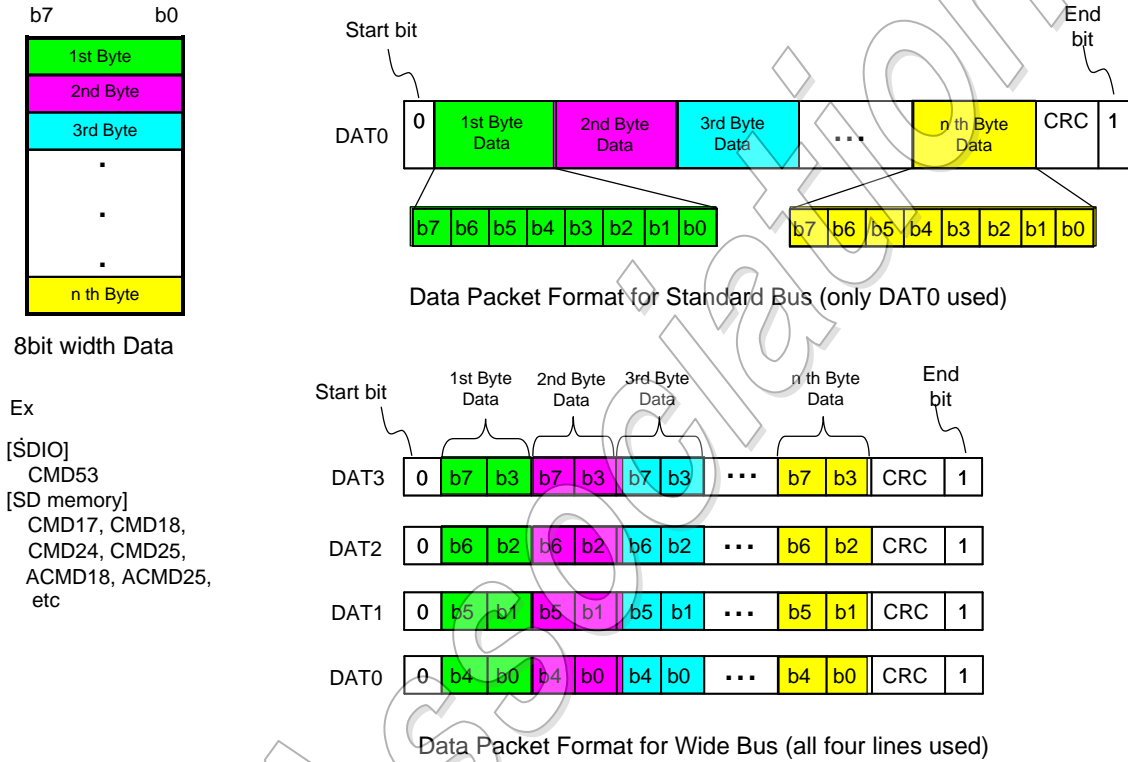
b7 b0

1st Byte
2nd Byte
3rd Byte
.
.
.
n th Byte

8bit width Data

Ex

[SDIO]
CMD53
[SD memory]
CMD17, CMD18,
CMD24, CMD25,
ACMD18, ACMD25,
etc

Start bit

End bit

DAT0 0 1st Byte Data 2nd Byte Data 3rd Byte Data ... n th Byte Data CRC 1

b7 b6 b5 b4 b3 b2 b1 b0

b7 b6 b5 b4 b3 b2 b1 b0

Data Packet Format for Standard Bus (only DAT0 used)

Start bit

1st Byte Data

2nd Byte Data

3rd Byte Data

n th Byte Data

End bit

DAT3 0 b7 b3 b7 b3 b7 b3 ... b7 b3 CRC 1

DAT2 0 b6 b2 b6 b2 b6 b2 ... b6 b2 CRC 1

DAT1 0 b5 b1 b5 b1 b5 b1 ... b5 b1 CRC 1

DAT0 0 b4 b0 b4 b0 b4 b0 ... b4 b0 CRC 1

Data Packet Format for Wide Bus (all four lines used)